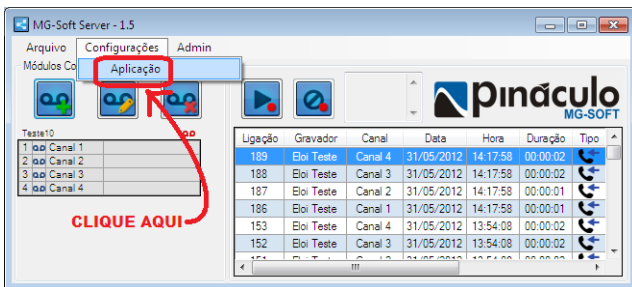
MG-Soft Server - 1.5

Arquivo Configurações Admin

Módulos Co

Aplicação

pináculo
MG-SOFT

Teste10

| | | |
|---|---|---|
| 1 | | Canal 1 |
| 2 | | Canal 2 |
| 3 | | Canal 3 |
| 4 | | Canal 4 |

CLIQUE AQUI

| Ligação | Gravador | Canal | Data | Hora | Duração | Tipo |
|---|---|---|---|---|---|---|
| 189 | Eloi Teste | Canal 4 | 31/05/2012 | 14:17:58 | 00:00:02 | |
| 188 | Eloi Teste | Canal 3 | 31/05/2012 | 14:17:58 | 00:00:02 | |
| 187 | Eloi Teste | Canal 2 | 31/05/2012 | 14:17:58 | 00:00:01 | |
| 186 | Eloi Teste | Canal 1 | 31/05/2012 | 14:17:58 | 00:00:02 | |
| 153 | Eloi Teste | Canal 4 | 31/05/2012 | 13:54:08 | 00:00:02 | |
| 152 | Eloi Teste | Canal 3 | 31/05/2012 | 13:54:08 | 00:00:02 | |
| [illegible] | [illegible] | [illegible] | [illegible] | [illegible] | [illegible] | |